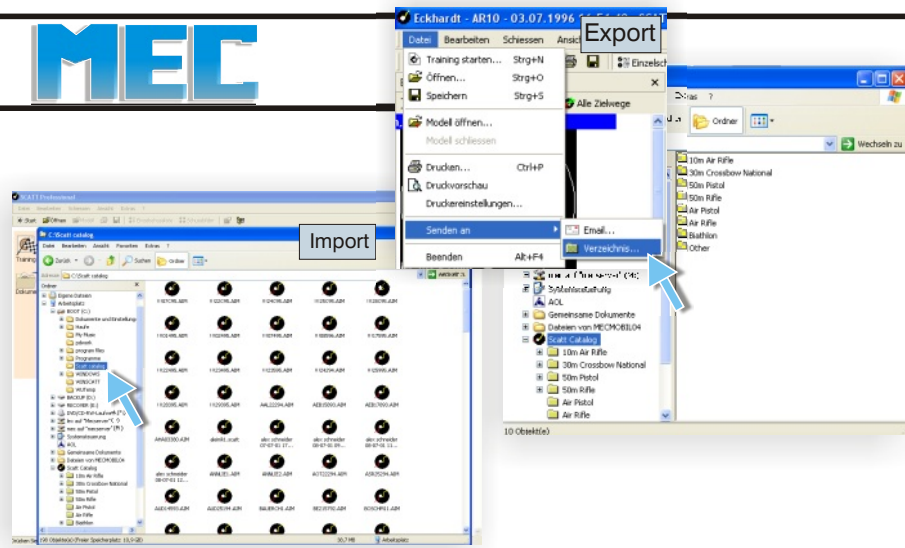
MEC

Eckhardt - AR10 - 03.07.1996

Datei Bearbeiten Schiessen Ansicht

Export

Training starten... Strg+N
Öffnen... Strg+O
Speichern Strg+S
Modell öffnen...
Modell schliessen
Drucken... Ctrl+P
Druckvorschau
Druckereinstellungen...
Senden an
Beenden Alt+F4

Email...
Verzeichnis...

Einzelsch

Alle Zielwege

Ordner

Wechseln zu

10m Air Rifle
30m Crossbow National
50m Pistol
50m Rifle
Air Pistol
Air Rifle
Biathlon
Other

AOL
Gemeinsame Dokumente
Dateien von MECMOBIL04
Scatt Catalog
10m Air Rifle
30m Crossbow National
50m Pistol
50m Rifle
Air Pistol
Air Rifle

10 Objekt(e)

SCATT Professional

C:\Scatt catalog

Datei Bearbeiten Ansicht Favoriten Extras ?

Zurück Suchen Ordner

Adresse C:\Scatt catalog

Import

Training

Dokume

Ordner
Eigene Dateien
Arbeitsplatz
BOOT (C:)
Dokumente und Einstellungen
Haufe
My Music
pdsoft
program files
Programme
Scatt catalog
WINDOWS
WINSCATT
WUTemp
BACKUP (D:)
RECOVER (E:)
DVD/CD-RW-Laufwerk (F:)
AOL
Gemeinsame Dokumente
Dateien von MECMOBIL04
Scatt Catalog
10m Air Rifle
30m Crossbow National
50m Pistol
50m Rifle
Air Pistol
Air Rifle
Biathlon

A4L2294.AIM
AEB15093.AIM
AEB17093.AIM
AMAE0360.AIM
aleks schneider
ANNL03.AIM
ANNL02.AIM
AOT22294.AIM
ASR25294.AIM
AUD25194.AIM
BAUERCHE.AIM
BE21R793.AIM
BOSCHM1.AIM

198 Objekt(e) (Freier Speicherplatz: 10,9 GB)
30,7 MB
Arbeitsplatz